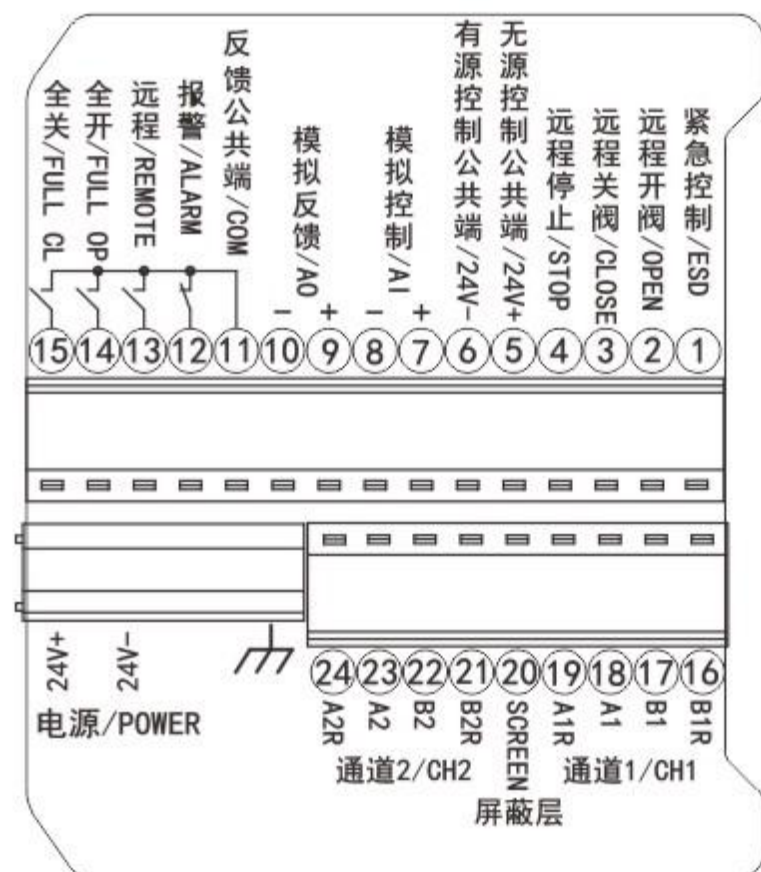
全关/FULL CL
全开/FULL OP
远程/REMOTE
报警/ALARM
反馈公共端/COM
模拟反馈/AO
模拟控制/AI
有源控制公共端/24V-
无源控制公共端/24V+
远程停止/STOP
远程关阀/CLOSE
远程开阀/OPEN
紧急控制/ESD

− + − +

15 14 13 12 11 10 9 8 7 6 5 4 3 2 1

24V+ 24V-
电源/POWER

24 23 22 21 20 19 18 17 16
A2R A2 B2 B2R SCREEN A1R A1 B1 B1R
通道2/CH2 通道1/CH1
屏蔽层